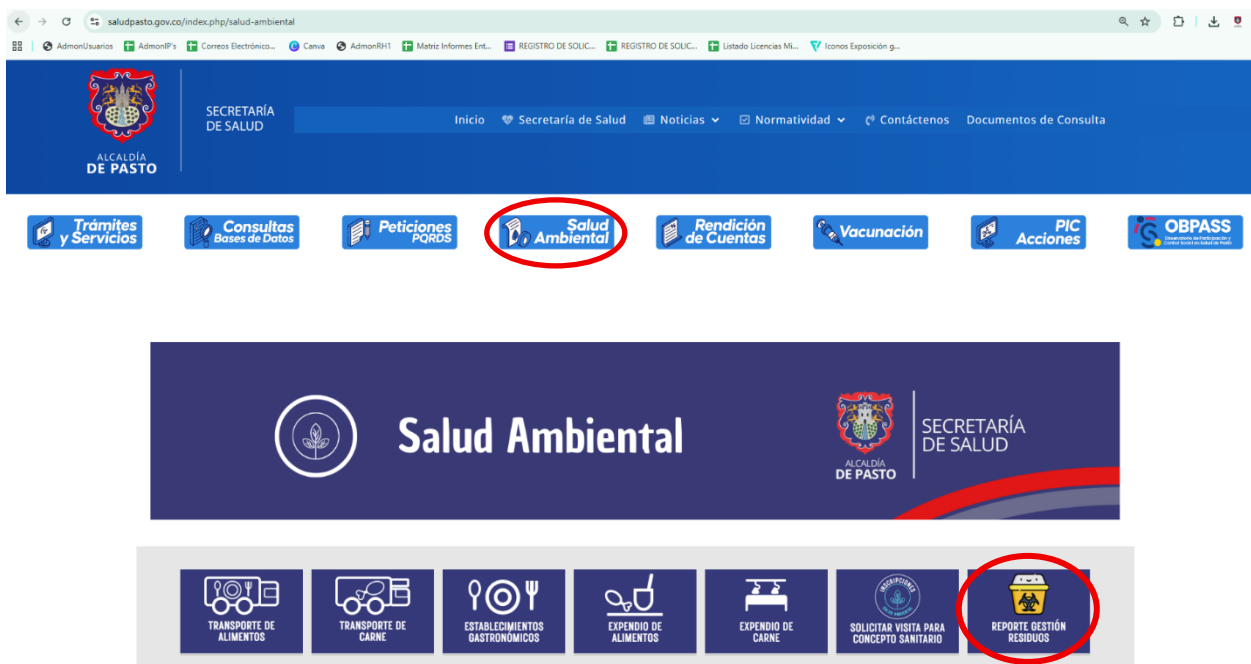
saludpasto.gov.co/index.php/salud-ambiental

AdmonUsuarios AdmonIP's Correos Electrónico... Canva AdmonRH1 Matriz Informes Ent... REGISTRO DE SOLIC... REGISTRO DE SOLIC... Listado Licencias Mi... Iconos Exposición g...

ALCALDÍA DE PASTO

SECRETARÍA DE SALUD

Inicio Secretaría de Salud Noticias Normatividad Contáctenos Documentos de Consulta

Trámites y Servicios

Consultas Bases de Datos

Peticiones PQRDS

Salud Ambiental

Rendición de Cuentas

Vacunación

PIC Acciones

OBPASS Observatorio de Participación y Control Social en Salud de Pasto

Salud Ambiental

ALCALDÍA DE PASTO

SECRETARÍA DE SALUD

TRANSPORTE DE ALIMENTOS

TRANSPORTE DE CARNE

ESTABLECIMIENTOS GASTRONÓMICOS

EXPENDIO DE ALIMENTOS

EXPENDIO DE CARNE

INSCRIPCIONES

SOLICITAR VISITA PARA CONCEPTO SANITARIO

REPORTE GESTIÓN RESIDUOS